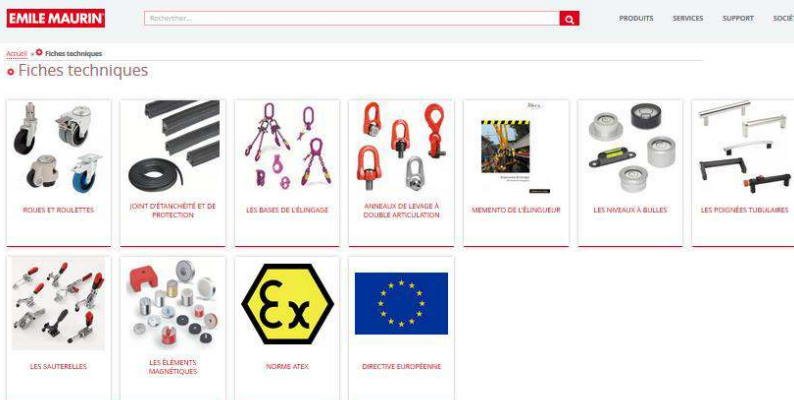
EMILE MAURIN

Rechercher...

PRODUITS SERVICES SUPPORT SOCIÉ

Accueil » Fiches techniques

Fiches techniques

ROUES ET ROULETTES

JOINT D'ÉTANCHÉITÉ ET DE PROTECTION

LES BASES DE L'ÉLINGAGE

ANNEAUX DE LEVAGE À DOUBLE ARTICULATION

MEMENTO DE L'ÉLINGUEUR

LES NIVEAUX À BULLES

LES POIGNÉES TUBULAIRES

LES SAUTERELLES

LES ÉLÉMENTS MAGNÉTIQUES

NORME ATEX

DIRECTIVE EUROPÉENNE